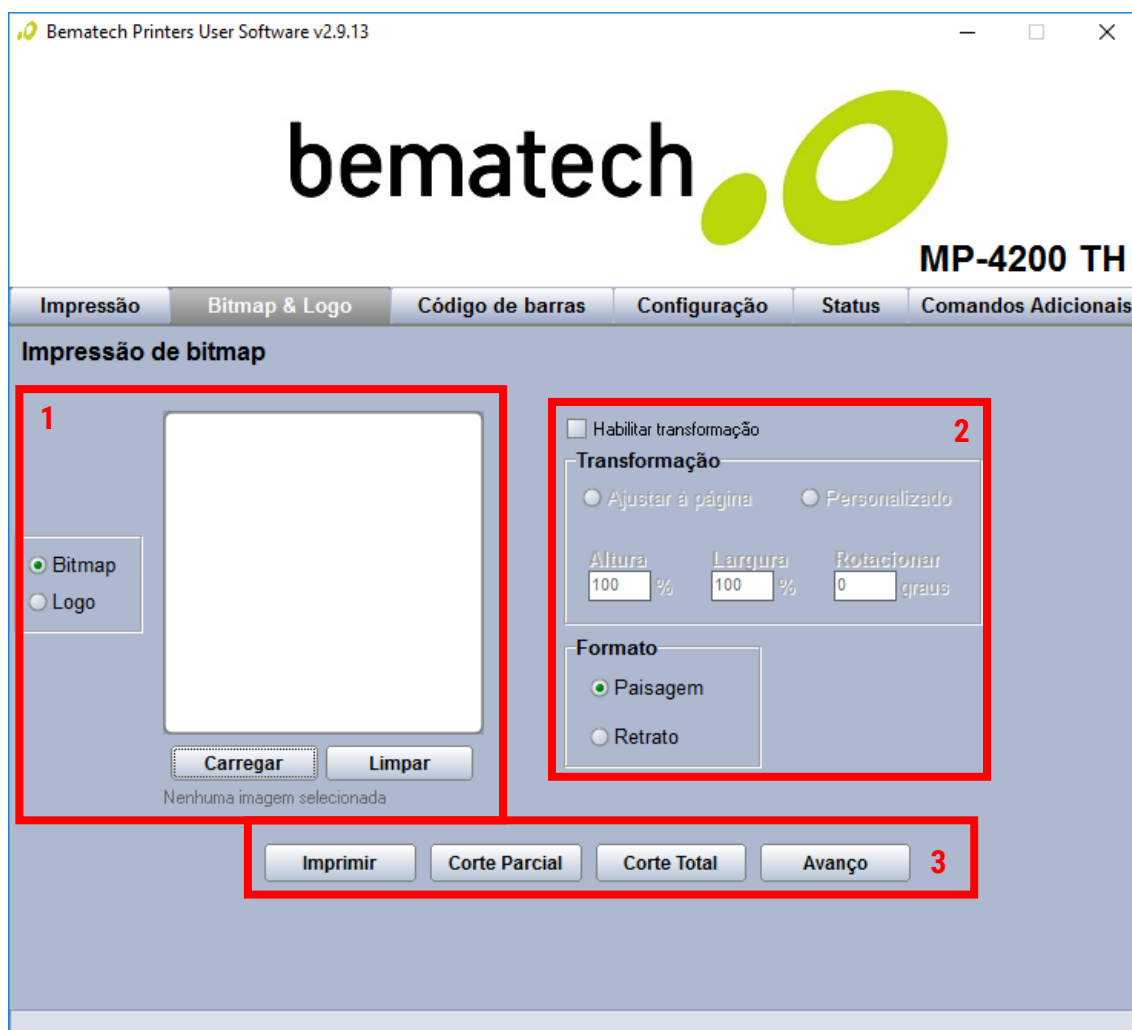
Bematech Printers User Software v2.9.13

bematech

MP-4200 TH

Impressão | Bitmap & Logo | Código de barras | Configuração | Status | Comandos Adicionais

Impressão de bitmap

1

Bitmap
Logo

Carregar
Limpar
Nenhuma imagem selecionada

Habilitar transformação
2

Transformação
Ajustar à página
Personalizado

Altura
100 %
Largura
100 %
Rotacionar
0 graus

Formato
Paisagem
Retrato

Imprimir
Corte Parcial
Corte Total
Avanço
3